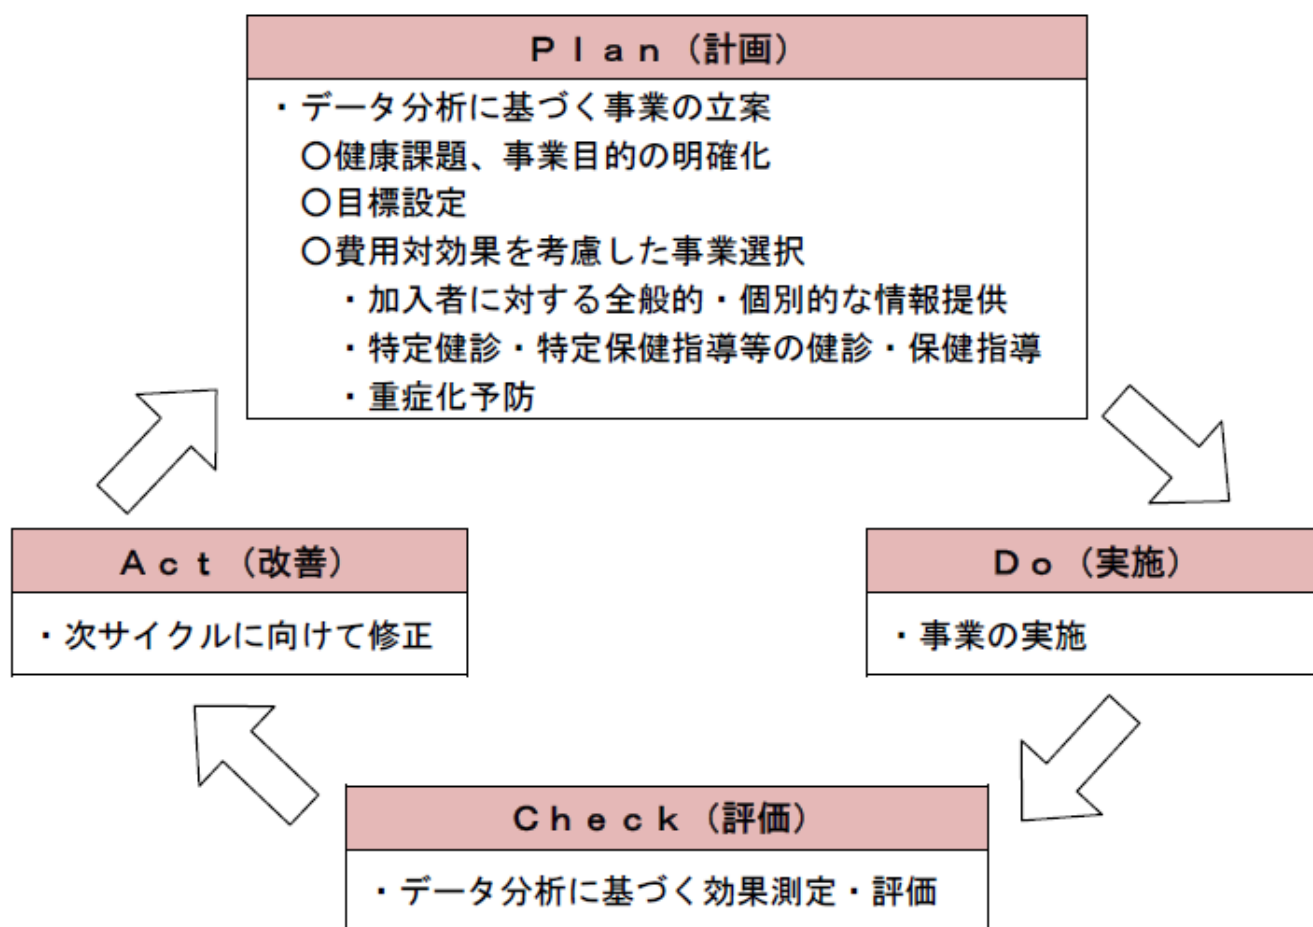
Ｐｌａｎ（計画）

・データ分析に基づく事業の立案
○健康課題、事業目的の明確化
○目標設定
○費用対効果を考慮した事業選択
・加入者に対する全般的・個別的な情報提供
・特定健診・特定保健指導等の健診・保健指導
・重症化予防

Ｄｏ（実施）

・事業の実施

Ｃｈｅｃｋ（評価）

・データ分析に基づく効果測定・評価

Ａｃｔ（改善）

・次サイクルに向けて修正